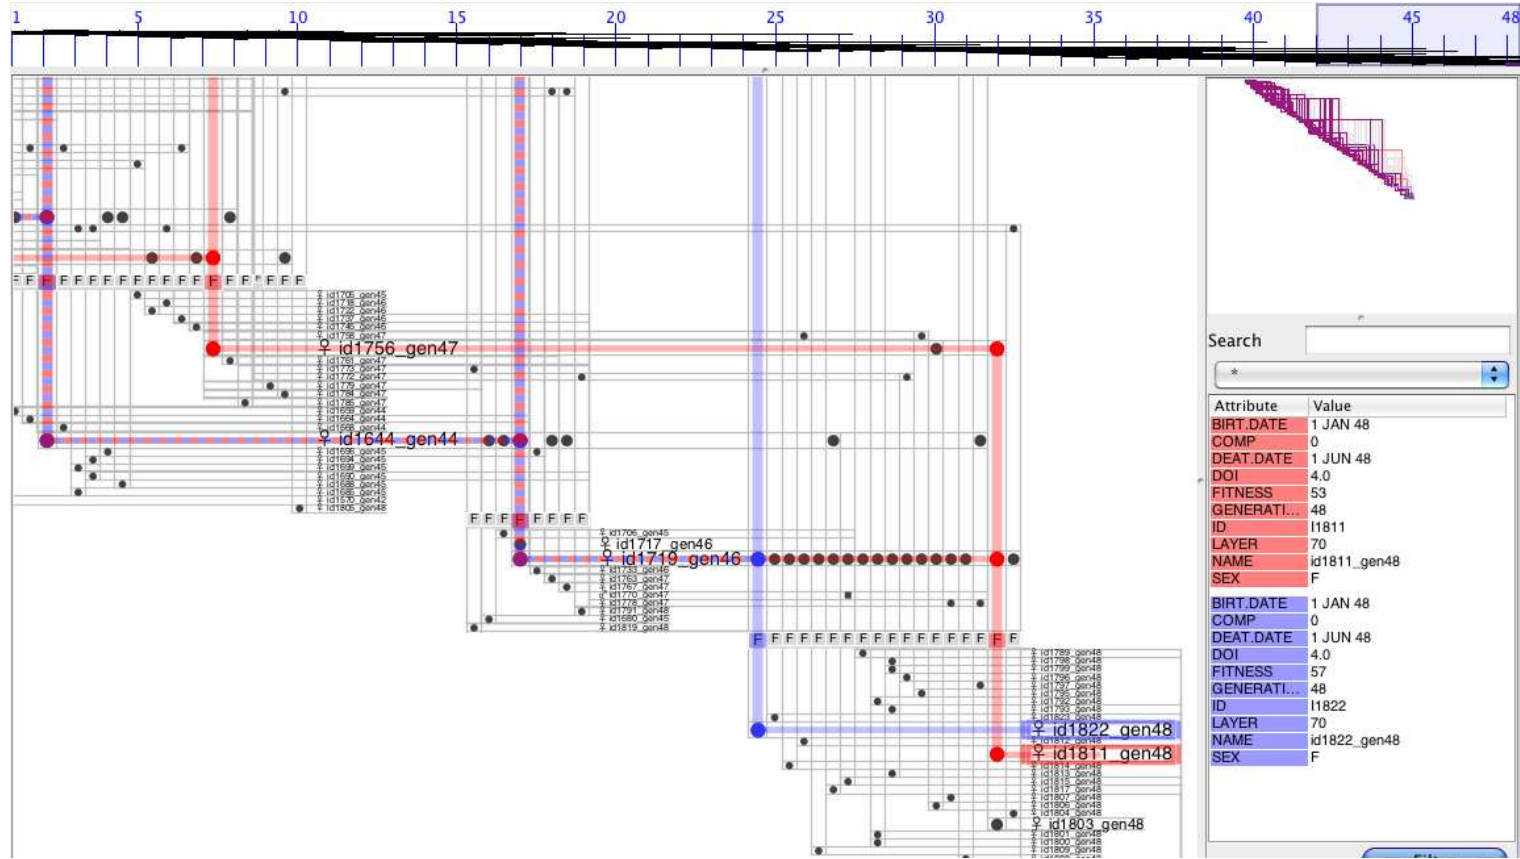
1 5 10 15 20 25 30 35 40 45 48

F F F F F F F F F F F F F F F F F F F F

♀ id1756_gen47

♀ id1644_gen44

F F F F F F F

♀ id1706_gen45
♀ id1717_gen46
♀ id1719_gen46

F F F F F F F F F F F F F F F F F F

♀ id1822_gen48
♀ id1811_gen48
♀ id1803_gen48

Search
*

| Attribute | Value |
|---|---|
| BIRT.DATE | 1 JAN 48 |
| COMP | 0 |
| DEAT.DATE | 1 JUN 48 |
| DOI | 4.0 |
| FITNESS | 53 |
| GENERATI... | 48 |
| ID | I1811 |
| LAYER | 70 |
| NAME | id1811_gen48 |
| SEX | F |
| BIRT.DATE | 1 JAN 48 |
| COMP | 0 |
| DEAT.DATE | 1 JUN 48 |
| DOI | 4.0 |
| FITNESS | 57 |
| GENERATI... | 48 |
| ID | I1822 |
| LAYER | 70 |
| NAME | id1822_gen48 |
| SEX | F |